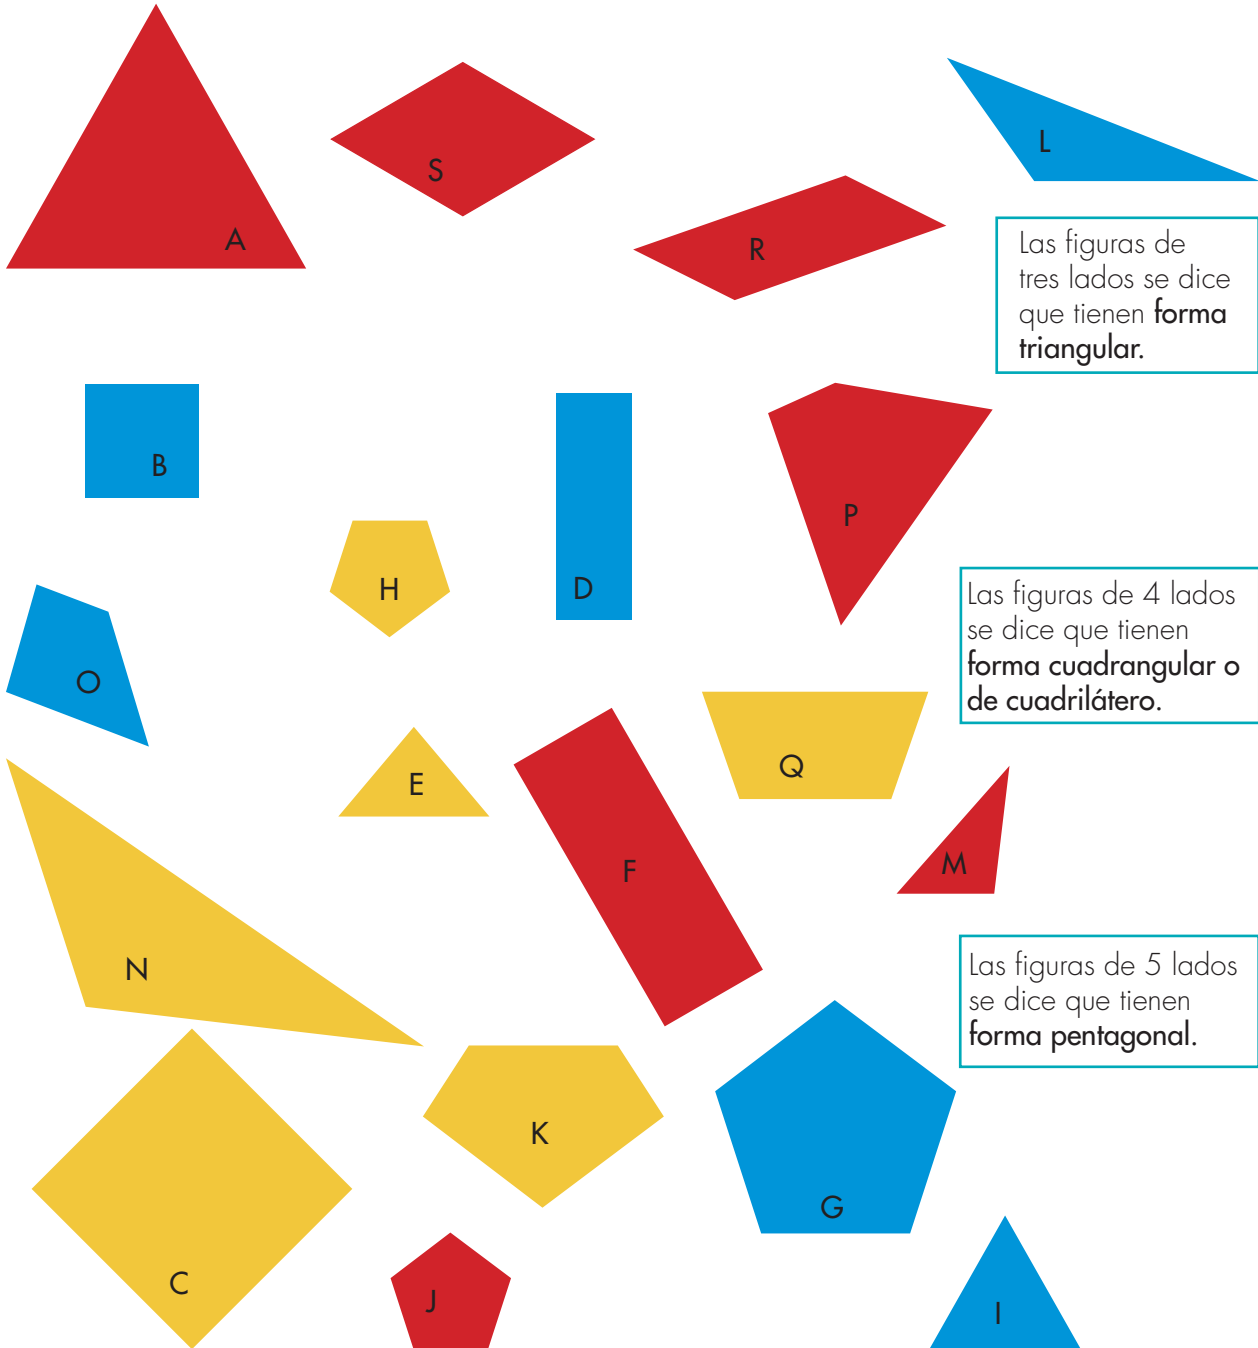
A

S

L

R

Las figuras de tres lados se dice que tienen forma triangular.

B

P

H

D

O

Las figuras de 4 lados se dice que tienen forma cuadrangular o de cuadrilátero.

E

Q

F

M

N

Las figuras de 5 lados se dice que tienen forma pentagonal.

K

G

C

J

I